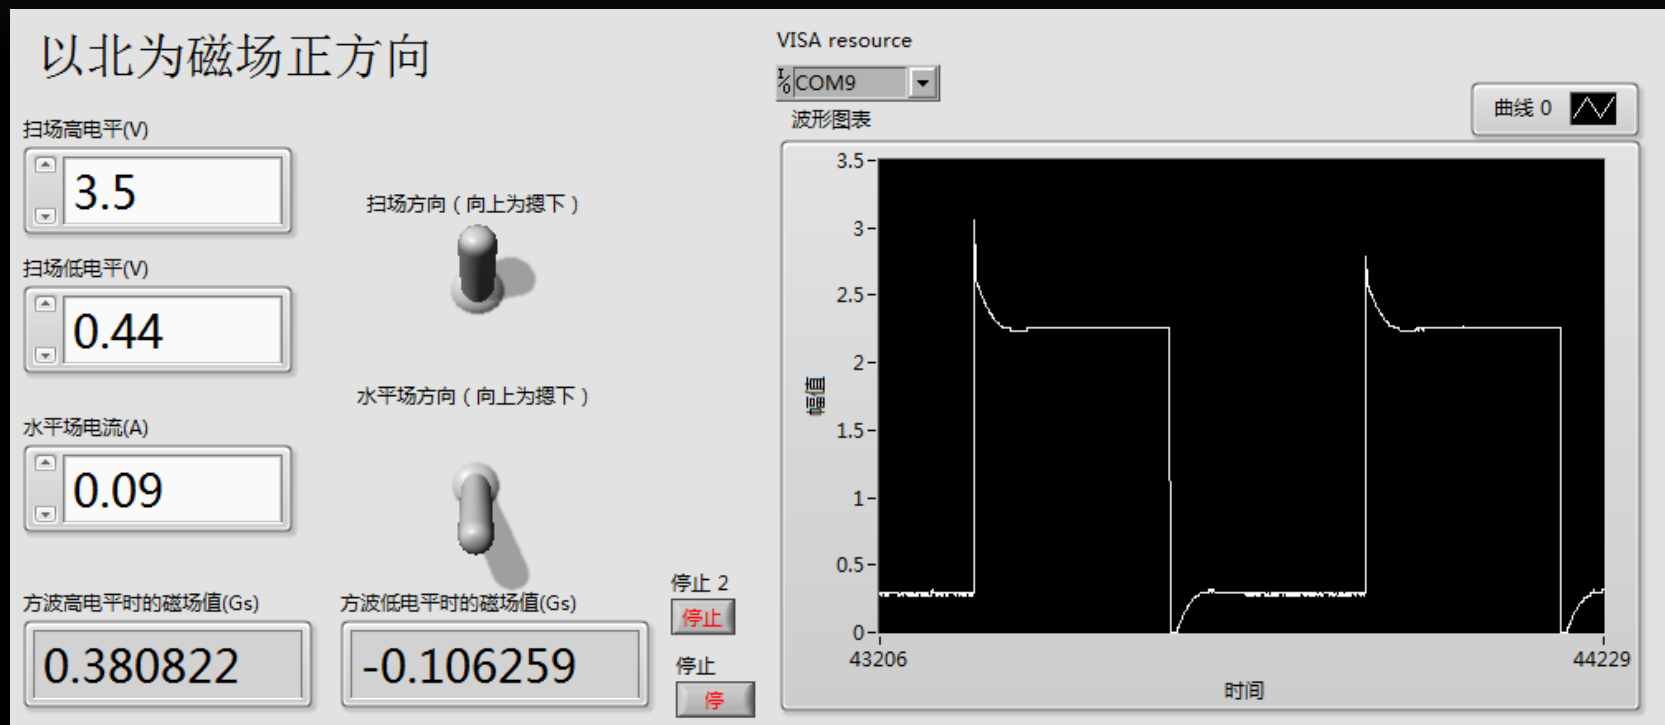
以北为磁场正方向

扫场高电平(V)
3.5

扫场低电平(V)
0.44

水平场电流(A)
0.09

扫场方向（向上为摁下）

水平场方向（向上为摁下）

方波高电平时的磁场值(Gs)
0.380822

方波低电平时的磁场值(Gs)
-0.106259

停止 2
停止

停止
停

VISA resource
COM9

波形图表

曲线 0

3.5
3
2.5
2
1.5
1
0.5
0
幅值
43206
44229
时间